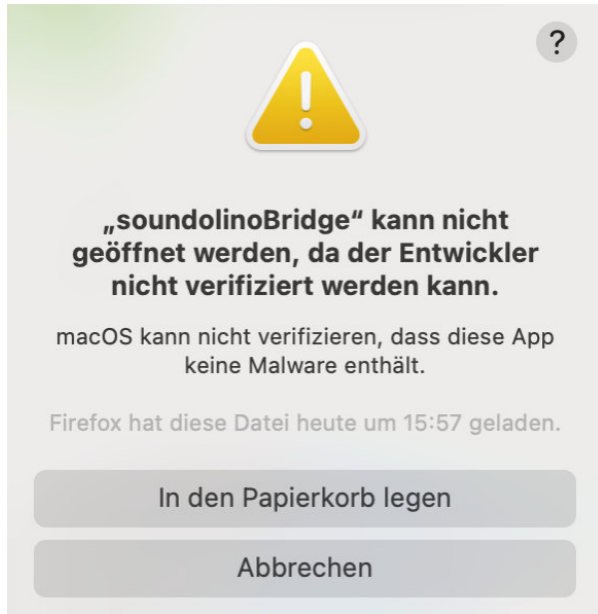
?

„soundolinoBridge“ kann nicht geöffnet werden, da der Entwickler nicht verifiziert werden kann.

macOS kann nicht verifizieren, dass diese App keine Malware enthält.

Firefox hat diese Datei heute um 15:57 geladen.

In den Papierkorb legen

Abbrechen